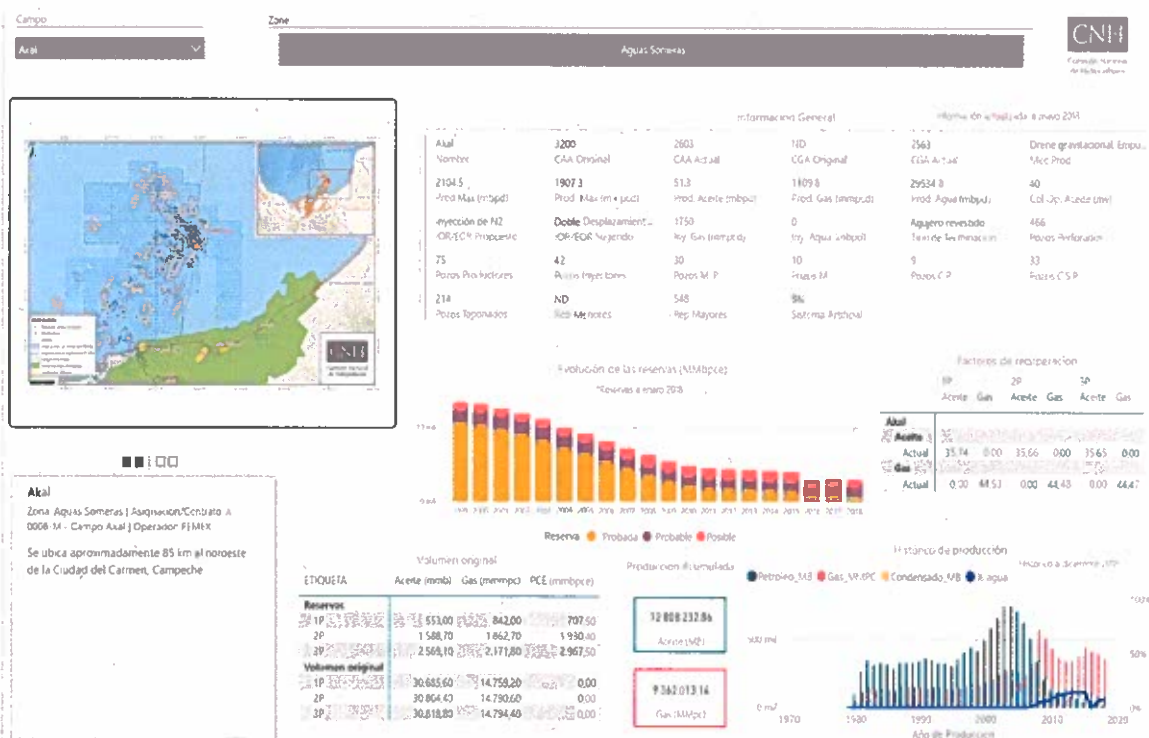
Campo

Akal

Zone

Aguas Someras

CNH

Información General

Información actualizada a mayo 2018

| Akal | 3200 | 2603 | ND | 2563 | Drene gravitacional, Empu... |
|---|---|---|---|---|---|
| Nombre | CAA Original | CAA Actual | CGA Original | CGA Actual | Mec Prod |
| 2104.5 | 1907.3 | 51.3 | 1809.8 | 29534.8 | 40 |
| Prod Max (mbpd) | Prod. Max (mmpcd) | Prod. Aceite (mbpd) | Prod. Gas (mmpcd) | Prod. Agua (mbpd) | Col. Agua (m) |
| Inyección de N2 | Doble Desplazamient... | 1750 | 0 | Agujero revestido | 466 |
| IOR/EOR Propuesto | IOR/EOR Vigente | Iny. Gas (mmpcd) | Iny. Agua (mbpd) | Tipo de Terminación | Pozos Perforados |
| 75 | 42 | 30 | 10 | 9 | 33 |
| Pozos Productores | Pozos Inyectores | Pozos M. P | Pozos M | Pozos C P | Pozos C S P |
| 214 | ND | 548 | BN | | |
| Pozos Taponados | Rep Menores | Rep Mayores | Sistema Artificial | | |

Evolución de las reservas (MMbpce)

*Reservas a enero 2018

Reserva ● Probada ● Probable ● Posible

Factores de recuperación

| | 1P Aceite | 1P Gas | 2P Aceite | 2P Gas | 3P Aceite | 3P Gas |
|---|---|---|---|---|---|---|
| Akal | | | | | | |
| Aceite | | | | | | |
| Actual | 35.74 | 0.00 | 35.66 | 0.00 | 35.65 | 0.00 |
| Gas | | | | | | |
| Actual | 0.00 | 44.53 | 0.00 | 44.43 | 0.00 | 44.47 |

Akal

Zona: Aguas Someras | Asignación/Contrato: A-0008-M - Campo Akal | Operador: PEMEX

Se ubica aproximadamente 85 km al noroeste de la Ciudad del Carmen, Campeche

Volumen original

| ETIQUETA | Aceite (mmb) | Gas (mmmpc) | PCE (mmbpce) |
|---|---|---|---|
| Reservas | | | |
| 1P | 553,00 | 842,00 | 707,50 |
| 2P | 1 588,70 | 1 862,70 | 1 930,40 |
| 3P | 2 568,10 | 2 171,80 | 2 967,50 |
| Volumen original | | | |
| 1P | 30 685,60 | 14 758,20 | 0,00 |
| 2P | 30 804,40 | 14 790,60 | 0,00 |
| 3P | 30 818,80 | 14 794,40 | 0,00 |

Producción acumulada

12 808 232,86
Aceite (MB)

9 362 013,14
Gas (MMpc)

Histórico de producción

Histórico a diciembre 2017

● Petroleo_MB ● Gas_MMPC ● Condensado_MB ● % agua

100%
500 mil
50%
0 mil
0%
1970 1980 1990 2000 2010 2020
Año de Producción